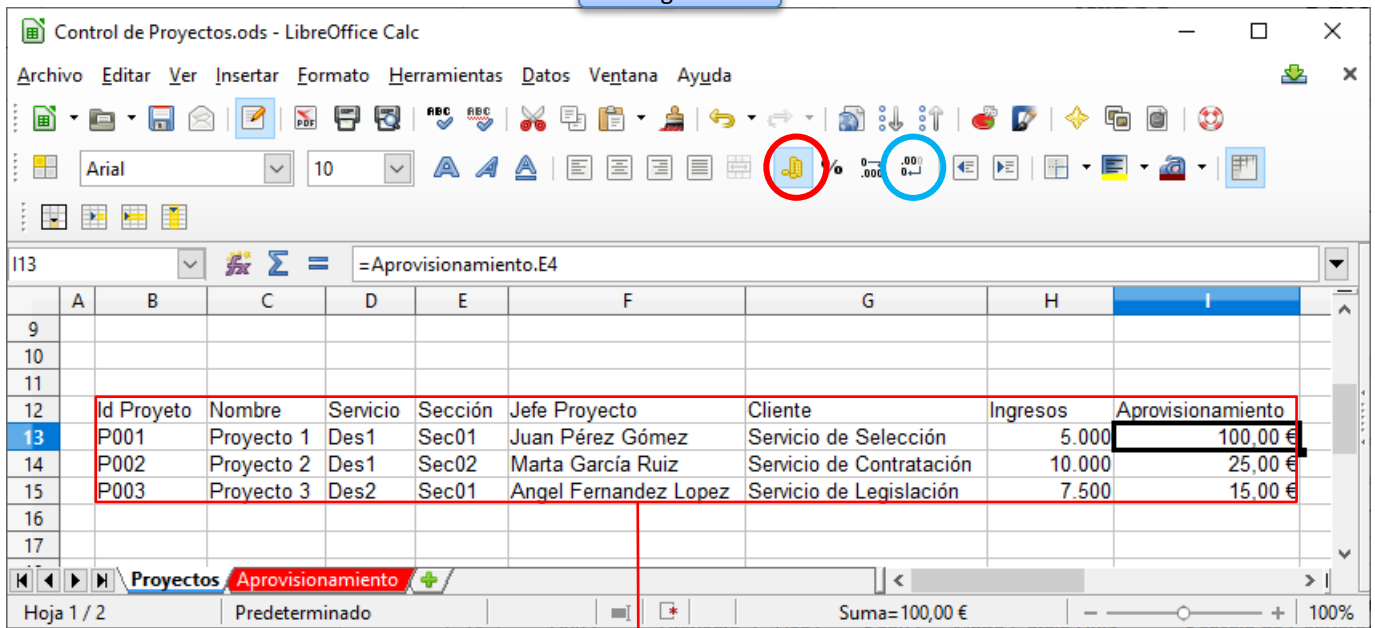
Control de Proyectos.ods - LibreOffice Calc

Archivo Editar Ver Insertar Formato Herramientas Datos Ventana Ayuda

Arial 10

I13 =Aprovisionamiento.E4

| | A | B | C | D | E | F | G | H | I |
|---|---|---|---|---|---|---|---|---|---|
| 9 | | | | | | | | | |
| 10 | | | | | | | | | |
| 11 | | | | | | | | | |
| 12 | | Id Proyecto | Nombre | Servicio | Sección | Jefe Proyecto | Cliente | Ingresos | Aprovisionamiento |
| 13 | | P001 | Proyecto 1 | Des1 | Sec01 | Juan Pérez Gómez | Servicio de Selección | 5.000 | 100,00 € |
| 14 | | P002 | Proyecto 2 | Des1 | Sec02 | Marta García Ruiz | Servicio de Contratación | 10.000 | 25,00 € |
| 15 | | P003 | Proyecto 3 | Des2 | Sec01 | Angel Fernandez Lopez | Servicio de Legislación | 7.500 | 15,00 € |
| 16 | | | | | | | | | |
| 17 | | | | | | | | | |

Proyectos Aprovisionamiento

Hoja 1 / 2 Predeterminado Suma=100,00 € 100%